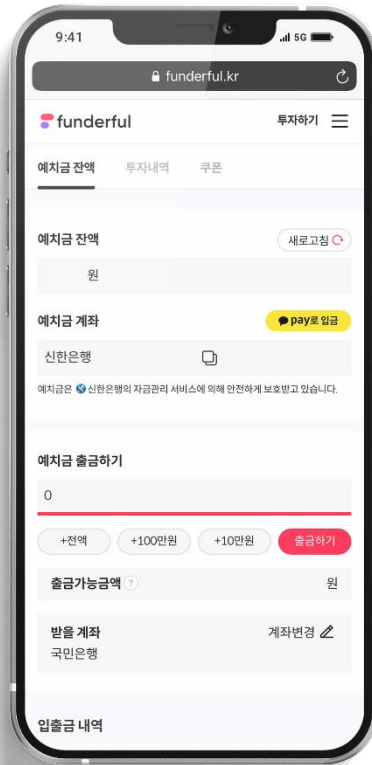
9:41
5G

funderful.kr

funderful
투자하기

예치금 잔액
투자내역
쿠폰

예치금 잔액
새로고침

원

예치금 계좌
pay로 입금

신한은행

예치금은 신한은행의 자금관리 서비스에 의해 안전하게 보호받고 있습니다.

예치금 출금하기

0

+전액
+100만원
+10만원
출금하기

출금가능금액 ?
원

받을 계좌
계좌변경
국민은행

입출금 내역